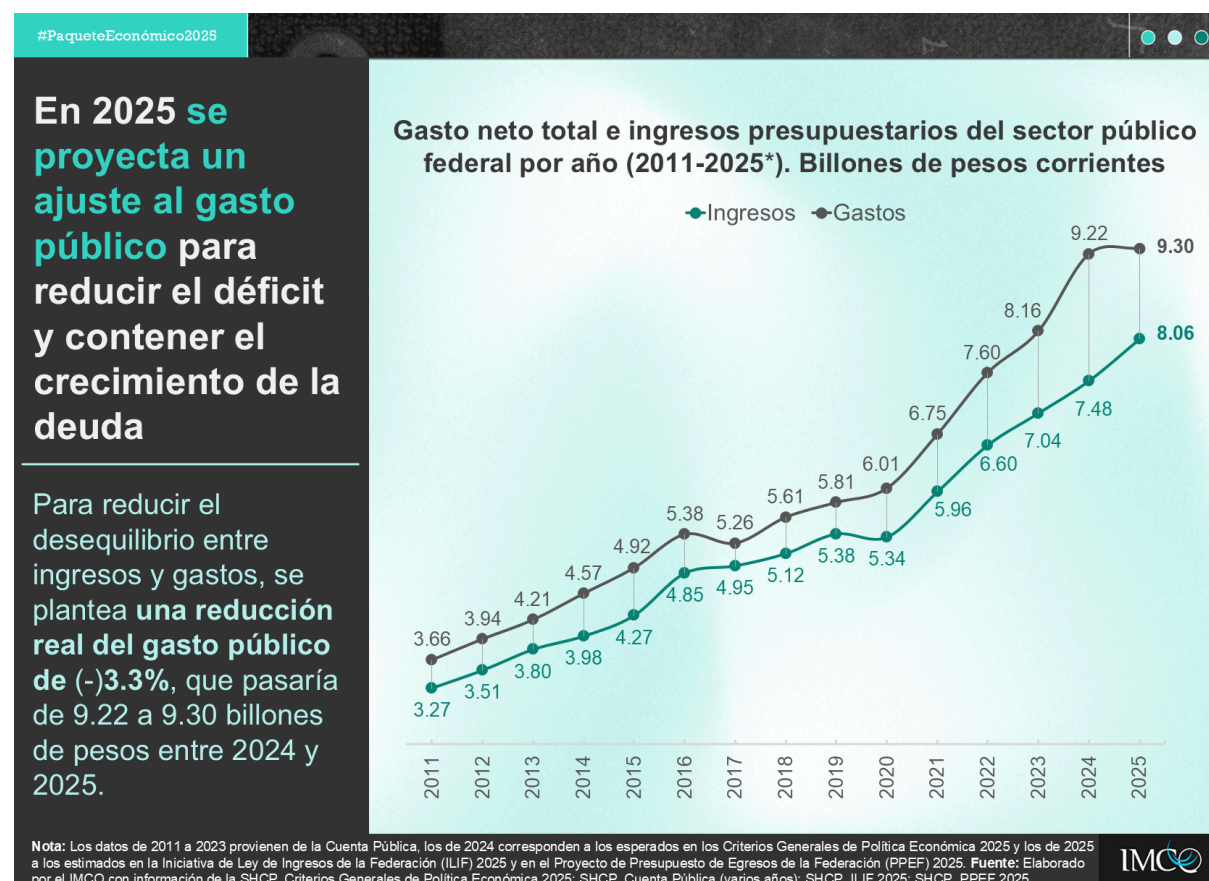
#PaqueteEconómico2025

En 2025 se proyecta un ajuste al gasto público para reducir el déficit y contener el crecimiento de la deuda

Para reducir el desequilibrio entre ingresos y gastos, se plantea una reducción real del gasto público de (-)3.3%, que pasaría de 9.22 a 9.30 billones de pesos entre 2024 y 2025.

Gasto neto total e ingresos presupuestarios del sector público federal por año (2011-2025*). Billones de pesos corrientes

Ingresos Gastos

| | 2011 | 2012 | 2013 | 2014 | 2015 | 2016 | 2017 | 2018 | 2019 | 2020 | 2021 | 2022 | 2023 | 2024 | 2025 |
|---|---|---|---|---|---|---|---|---|---|---|---|---|---|---|---|
| Gastos | 3.66 | 3.94 | 4.21 | 4.57 | 4.92 | 5.38 | 5.26 | 5.61 | 5.81 | 6.01 | 6.75 | 7.60 | 8.16 | 9.22 | 9.30 |
| Ingresos | 3.27 | 3.51 | 3.80 | 3.98 | 4.27 | 4.85 | 4.95 | 5.12 | 5.38 | 5.34 | 5.96 | 6.60 | 7.04 | 7.48 | 8.06 |

Nota: Los datos de 2011 a 2023 provienen de la Cuenta Pública, los de 2024 corresponden a los esperados en los Criterios Generales de Política Económica 2025 y los de 2025 a los estimados en la Iniciativa de Ley de Ingresos de la Federación (ILIF) 2025 y en el Proyecto de Presupuesto de Egresos de la Federación (PPEF) 2025. Fuente: Elaborado por el IMCO con información de la SHCP, Criterios Generales de Política Económica 2025; SHCP, Cuenta Pública (varios años); SHCP, ILIF 2025; SHCP, PPEF 2025.

IMCO